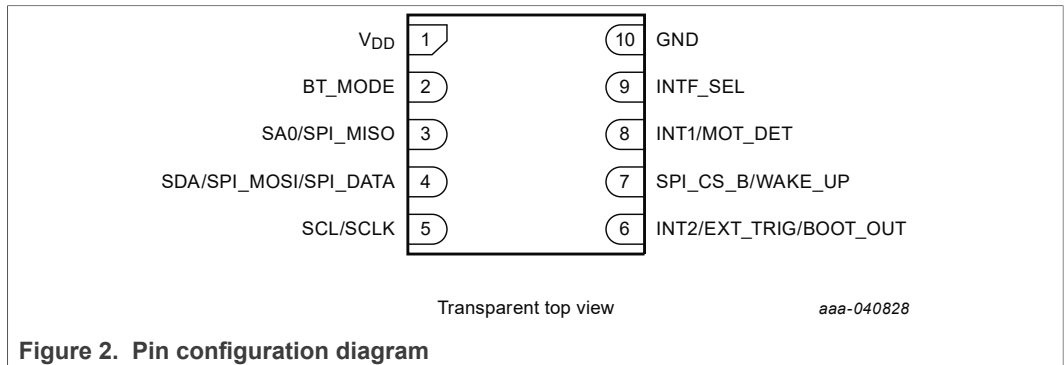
$V_{DD}$ 1

BT_MODE 2

SA0/SPI_MISO 3

SDA/SPI_MOSI/SPI_DATA 4

SCL/SCLK 5

10 GND

9 INTF_SEL

8 INT1/MOT_DET

7 SPI_CS_B/WAKE_UP

6 INT2/EXT_TRIG/BOOT_OUT

Transparent top view

aaa-040828

Figure 2. Pin configuration diagram